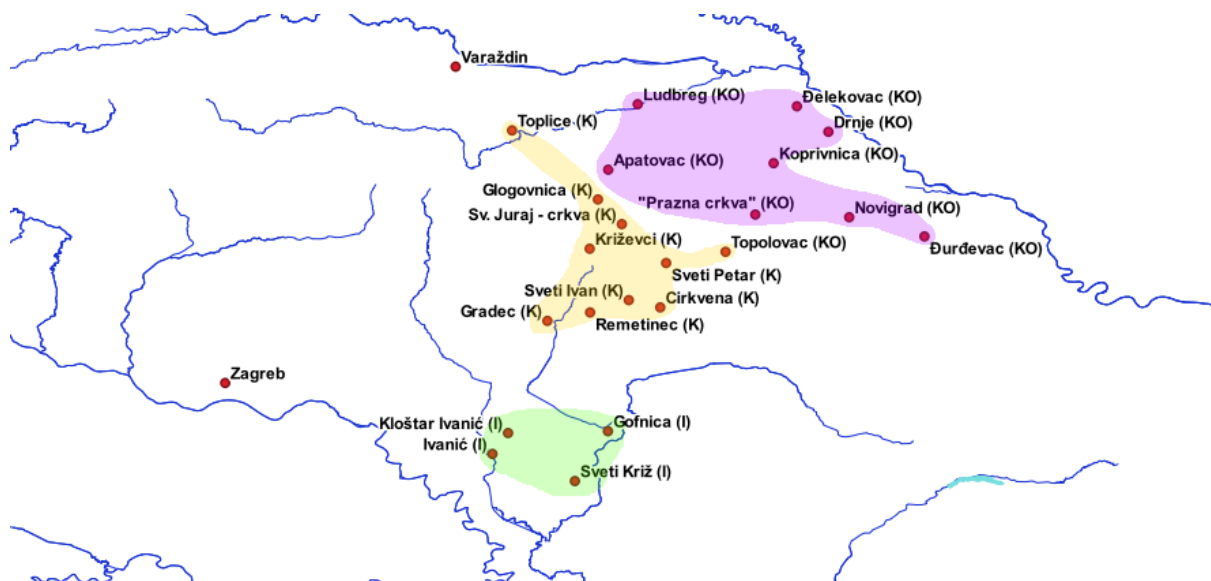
Varaždin
Ludbreg (KO)
Đelekovac (KO)
Drnje (KO)
Toplice (K)
Apatovac (KO)
Koprivnica (KO)
Glogovnica (K)
"Prazna crkva" (KO)
Novigrad (KO)
Sv. Juraj - crkva (K)
Križevci (K)
Topolovac (KO)
Đurđevac (KO)
Sveti Petar (K)
Sveti Ivan (K)
Cirkvena (K)
Gradec (K)
Remetinec (K)
Zagreb
Kloštar Ivanić (I)
Gofnica (I)
Ivanić (I)
Sveti Križ (I)